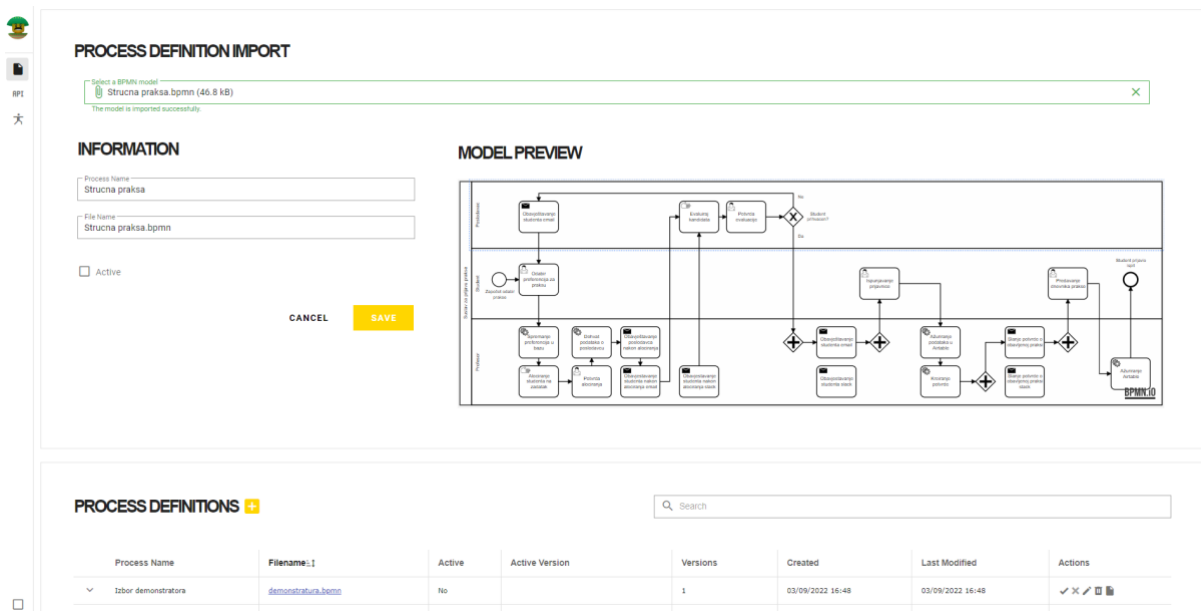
API

PROCESS DEFINITION IMPORT

Select a BPMN model
Strucna praksa.bpmn (46.8 kB)
The model is imported successfully.

INFORMATION

Process Name
Strucna praksa

File Name
Strucna praksa.bpmn

Active

CANCEL SAVE

MODEL PREVIEW

Poslodavac
Student
Profesor
Stručna praksa

Obavještavanje studenta email
Evaluacija kandidata
Potvrda evaluacije
Student prihvaćen?
Ne
Da
Započeti izbor prakse
Odabir preferencija za praksu
Ispunjavanje prijavnice
Predavanje dnevnika prakse
Student prijava kraj
Ažuriranje preferencija u bazu
Dohvat podataka o poslodavcu
Obavještavanje poslodavca nakon ažuriranja
Obavještavanje studenta email
Ažuriranje podataka u Airtable
Slanje potvrde o obavljenoj praksi
Ažuriranje studenta na zadatak
Potvrda ažuriranja
Obavještavanje studenta nakon ažuriranja email
Obavještavanje studenta nakon ažuriranja slack
Obavještavanje studenta slack
Kreiranje potvrde
Slanje potvrde o obavljenoj praksi slack
Ažuriranje Airtable
BPMN.IO

PROCESS DEFINITIONS

Search

| | Process Name | Filename | Active | Active Version | Versions | Created | Last Modified | Actions |
|---|---|---|---|---|---|---|---|---|
| ⌄ | Izbor demonstratora | demonstratura.bpmn | No | | 1 | 03/09/2022 16:48 | 03/09/2022 16:48 | |